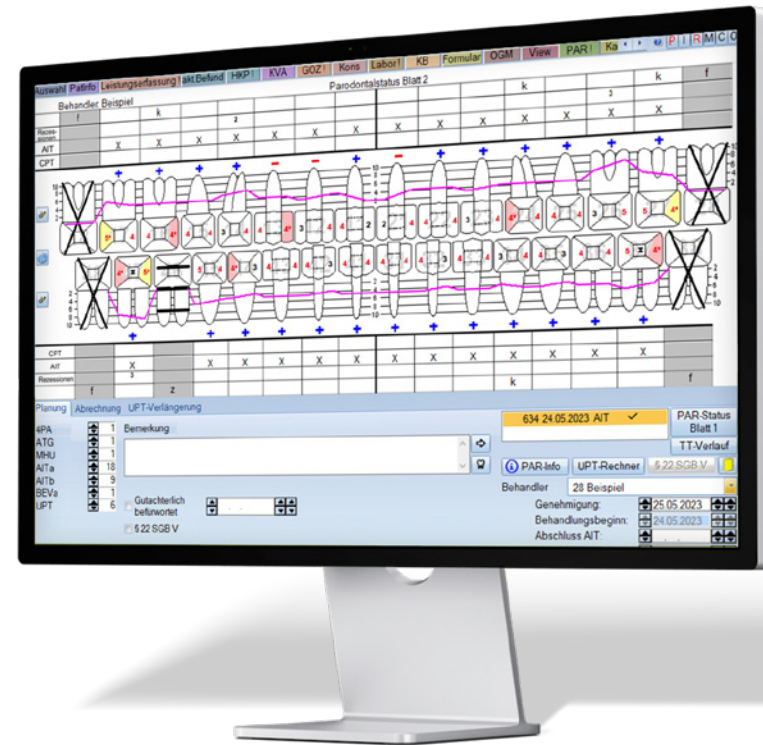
Auswahl | PatInfo | Leistungserfassung | akt.Befund | HKP ! | KVA | GOZ ! | Kons | Labor ! | KB | Formular | OGM | View | PAR ! | Ka | P | I | R | M | C | 0

Parodontalstatus Blatt 2

Behandler Beispiel

| | f | | k | | | | | | | | k | | | k | f |
|---|---|---|---|---|---|---|---|---|---|---|---|---|---|---|---|
| | | | | 2 | | | | | | | | | 3 | | |
| Rezessionen | | | | | | | | | | | | | | | |
| AIT | | X | X | X | X | X | X | X | X | X | X | X | X | X | |
| CPT | | | | | | | | | | | | | | | |

| CPT | | | | | | | | | | | | | | | |
|---|---|---|---|---|---|---|---|---|---|---|---|---|---|---|---|
| AIT | | X | | X | X | X | X | X | X | X | X | X | X | X | |
| | | 3 | | | | | | | | | | | | | |
| Rezessionen | | | | | | | | | | k | | | | | |
| | f | | z | | | | | | | | | | | | f |

Planung | Abrechnung | UPT-Verlängerung

4PA 1
ATG 1
MHU 1
AITa 18
AITb 9
BEVa 1
UPT 6

Bemerkung

Gutachterlich befürwortet
§ 22 SGB V

634 24.05.2023 AIT ✓

PAR-Status Blatt 1
TT-Verlauf

PAR-Info | UPT-Rechner | § 22 SGB V

Behandler 28 Beispiel

Genehmigung: 25.05.2023
Behandlungsbeginn: 24.05.2023
Abschluss AIT: